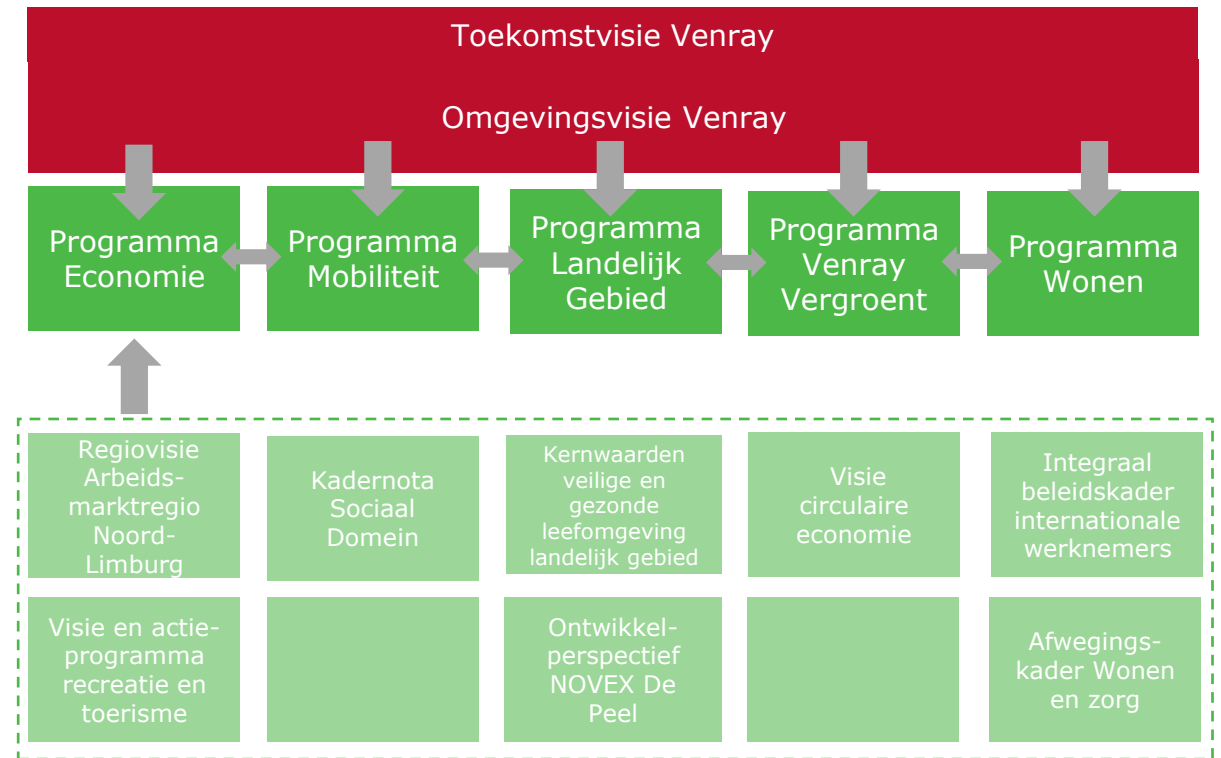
Toekomstvisie Venray

Omgevingsvisie Venray

Programma Economie

Programma Mobiliteit

Programma Landelijk Gebied

Programma Venray Vergroent

Programma Wonen

Regiovisie Arbeidsmarktregio Noord-Limburg

Kadernota Sociaal Domein

Kernwaarden veilige en gezonde leefomgeving landelijk gebied

Visie circulaire economie

Integraal beleidskader internationale werknemers

Visie en actieprogramma recreatie en toerisme

Ontwikkelperspectief NOVEX De Peel

Afwegingskader Wonen en zorg